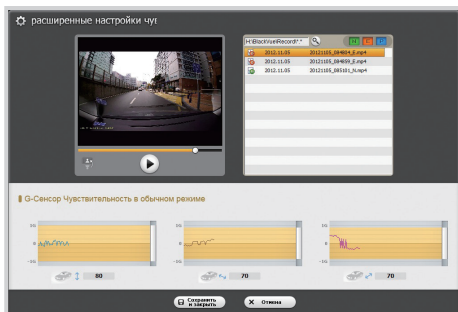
расширенные настройки чув

H:\BlackVue\Record\*.*

| | | |
|---|---|---|
| | 2012.11.05 | 20121105_084804_E.mp4 |
| | 2012.11.05 | 20121105_084959_E.mp4 |
| | 2012.11.05 | 20121105_085101_N.mp4 |

G-Сенсор Чувствительность в обычном режиме

80

70

70

Сохранить и закрыть

Отмена